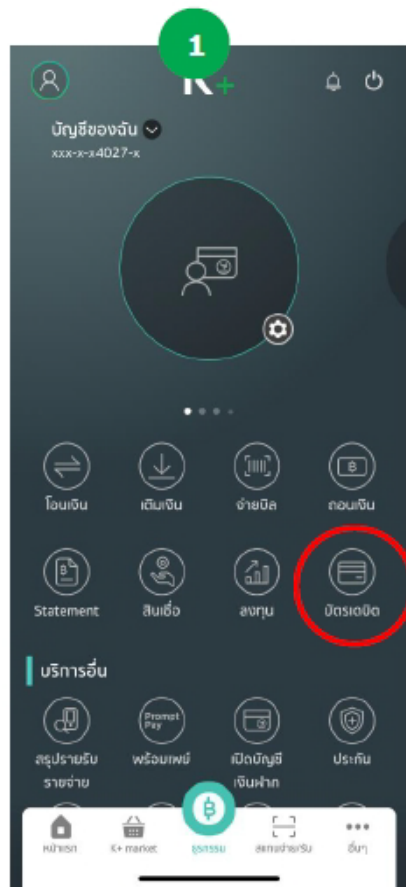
1

K+

บัญชีของฉัน
xxx-x-x4027-x

โอนเงิน
เติมเงิน
จ่ายบิล
ถอนเงิน

Statement
สินเชื่อ
ลงทุน
บัตรเดบิต

บริการอื่น

สรุปรายรับรายจ่าย
Prompt Pay
พร้อมเพย์
เปิดบัญชีเงินฝาก
ประกัน

หน้าแรก
K+ market
ธุรกรรม
สแกนจ่าย/รับ
อื่นๆ